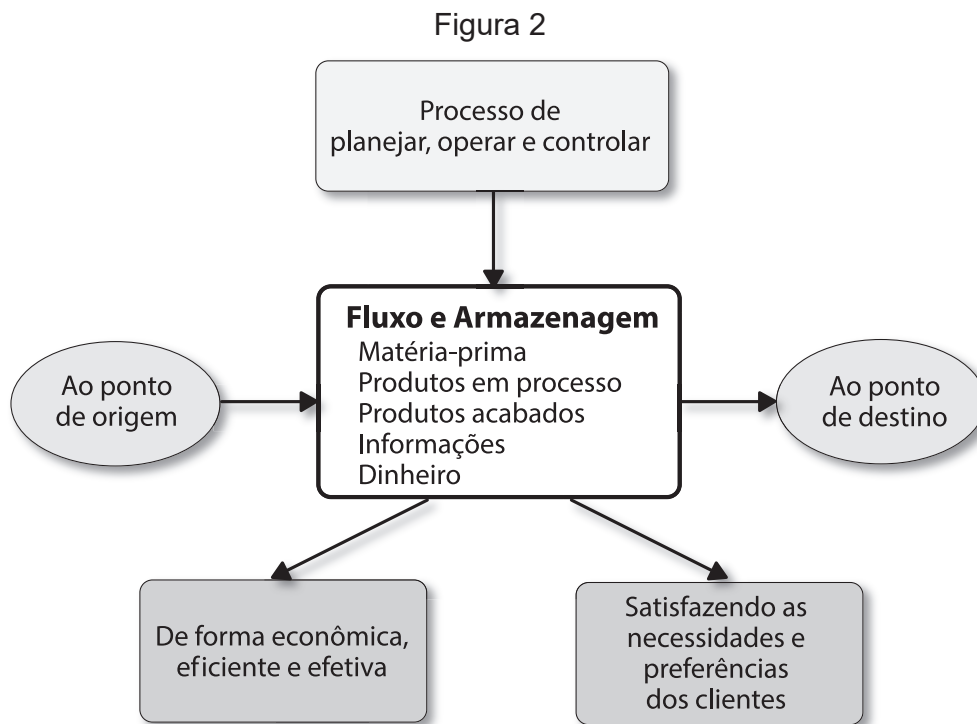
Figura 2

Processo de planejar, operar e controlar

Ao ponto de origem

Fluxo e Armazenagem
Matéria-prima
Produtos em processo
Produtos acabados
Informações
Dinheiro

Ao ponto de destino

De forma econômica, eficiente e efetiva

Satisfazendo as necessidades e preferências dos clientes